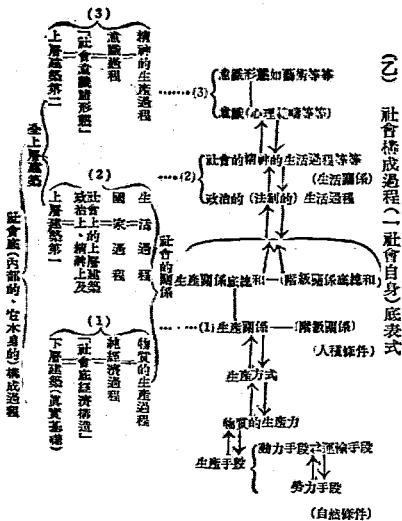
(乙) 社會構成過程(一社會自身)底表式

(3)
精神的生產過程
意識過程
「社會意識諸形態」
上層建築第二

(2)
生活過程
國家過程
政治上·法律上的上層建築
上層建築第一

(1)
物質的生產過程
經濟過程
「社會底經濟構造」
下層建築(真實基礎)

全上層建築

社會的關係

社會底(內部的·它本身的)構成過程

……(3) 意識形態如藝術等等
意識(心理習慣等等)

……(2) 社會的精神的生活過程等等 (生活關係)
政治的(法制的)生活過程

生產關係底總和—(階級關係底總和)

……(1) 生產關係—(階級關係)
(人類條件)

生產方式

物質的生產力

生產手段

勞動手段之運輸手段

勞力手段

(自然條件)